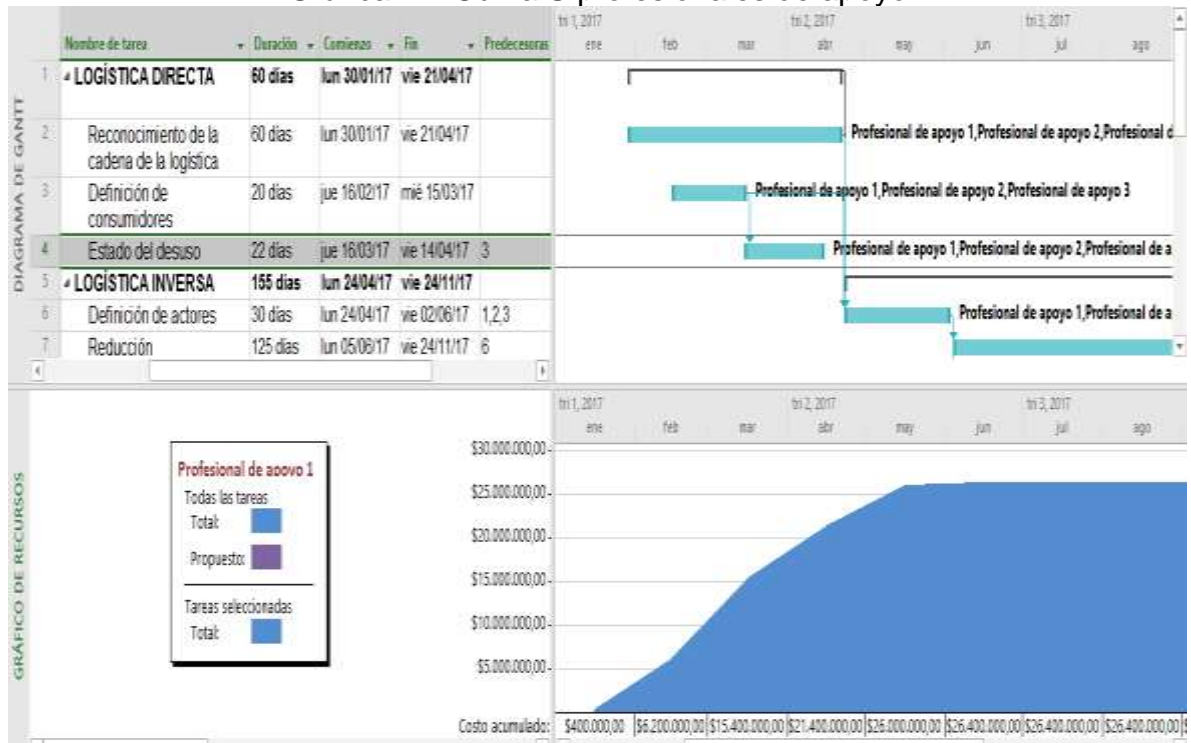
DIAGRAMA DE GANTT

| | Nombre de tarea | Duración | Comienzo | Fin | Predecesoras |
|---|---|---|---|---|---|
| 1 | LOGÍSTICA DIRECTA | 60 días | lun 30/01/17 | vie 21/04/17 | |
| 2 | Reconocimiento de la cadena de la logística | 60 días | lun 30/01/17 | vie 21/04/17 | |
| 3 | Definición de consumidores | 20 días | jue 16/02/17 | mié 15/03/17 | |
| 4 | Estado del desuso | 22 días | jue 16/03/17 | vie 14/04/17 | 3 |
| 5 | LOGÍSTICA INVERSA | 155 días | lun 24/04/17 | vie 24/11/17 | |
| 6 | Definición de actores | 30 días | lun 24/04/17 | vie 02/06/17 | 1,2,3 |
| 7 | Reducción | 125 días | lun 05/06/17 | vie 24/11/17 | 6 |

tri 1, 2017 tri 2, 2017 tri 3, 2017
ene feb mar abr may jun jul ago

Profesional de apoyo 1,Profesional de apoyo 2,Profesional d
Profesional de apoyo 1,Profesional de apoyo 2,Profesional de apoyo 3
Profesional de apoyo 1,Profesional de apoyo 2,Profesional de a
Profesional de apoyo 1,Profesional de a

GRÁFICO DE RECURSOS

tri 1, 2017 tri 2, 2017 tri 3, 2017
ene feb mar abr may jun jul ago

Profesional de apoyo 1
Todas las tareas
Total:
Propuesto:
Tareas seleccionadas
Total:

$30.000.000,00
$25.000.000,00
$20.000.000,00
$15.000.000,00
$10.000.000,00
$5.000.000,00

Costo acumulado: $400.000,00 | $6.200.000,00 | $15.400.000,00 | $21.400.000,00 | $26.000.000,00 | $26.400.000,00 | $26.400.000,00 | $26.400.000,00